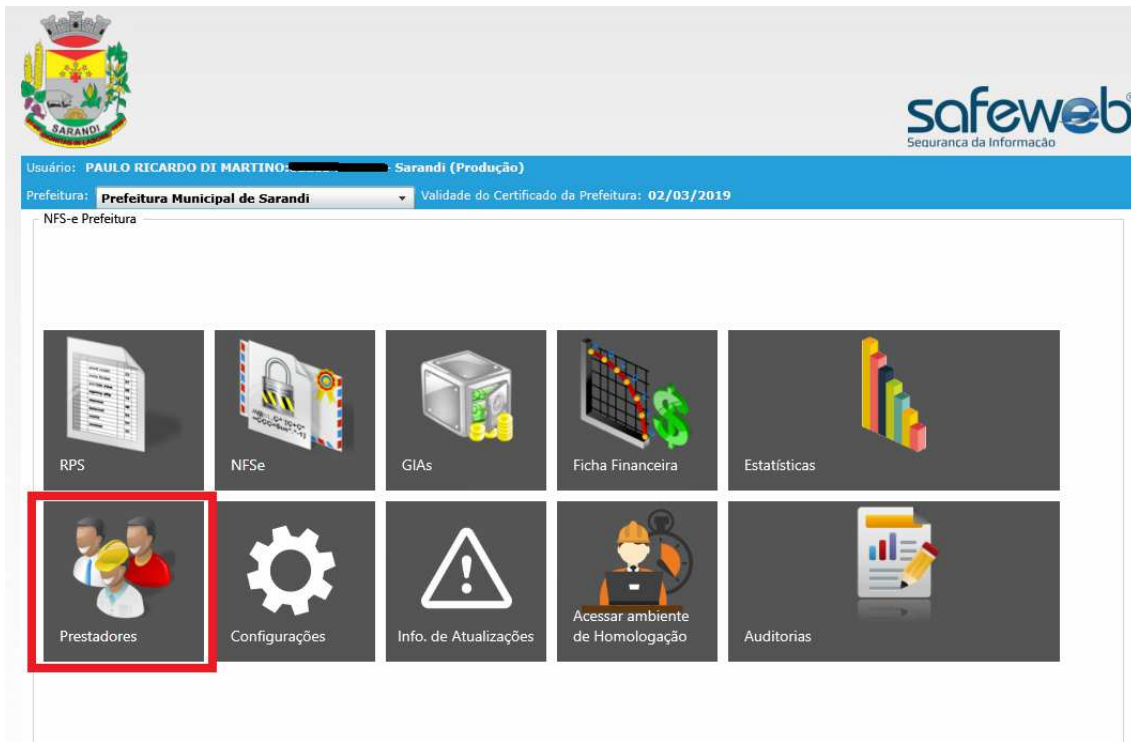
SARANDI

safeweb
Segurança da Informação

Usuário: PAULO RICARDO DI MARTINO:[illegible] Sarandi (Produção)

Prefeitura: Prefeitura Municipal de Sarandi Validade do Certificado da Prefeitura: 02/03/2019

NFS-e Prefeitura

RPS

NFSe

GIAs

Ficha Financeira

Estatísticas

Prestadores

Configurações

Info. de Atualizações

Acessar ambiente de Homologação

Auditorias